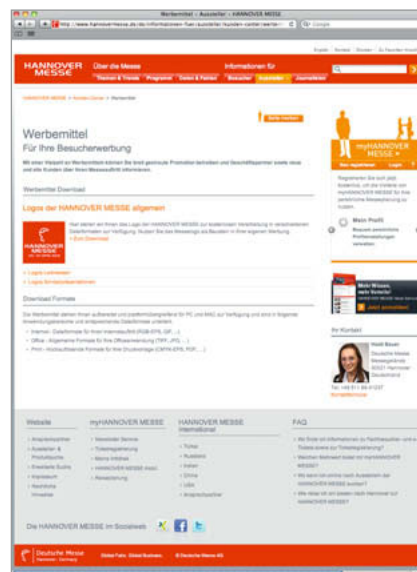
Werbemittel :: Aussteller :: HANNOVER MESSE

http://www.hannovermesse.de/de/informationen-fuer/aussteller/kunden-center/werbe

HANNOVER MESSE

Über die Messe

Informationen für

Werbemittel

Für Ihre Besucherwerbung

Werbemittel Download

Logos der HANNOVER MESSE allgemein

Download Formate

myHANNOVER MESSE

Mein Profil

Ihr Kontakt

Heidi Bauer

Deutsche Messe

Website

myHANNOVER MESSE

HANNOVER MESSE International

FAQ

Die HANNOVER MESSE im Socialweb

Deutsche Messe